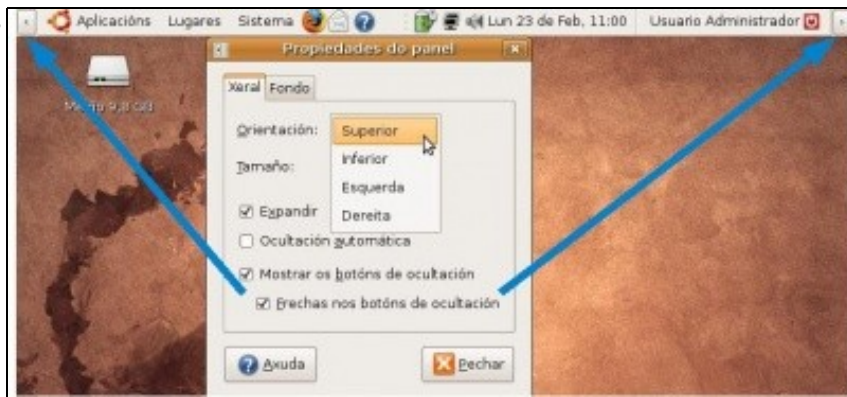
Aplicacións Lugares Sistema

Lun 23 de Feb, 11:00 Usuario Administrador

Medio 9,8 GB

Propiedades do panel

Xeral Fondo

Orientación: Superior

Inferior

Tamaño: Esquerda

Dereita

Expandir

Ocultación automática

Mostrar os botóns de ocultación

Frechas nos botóns de ocultación

Axuda

Pechar